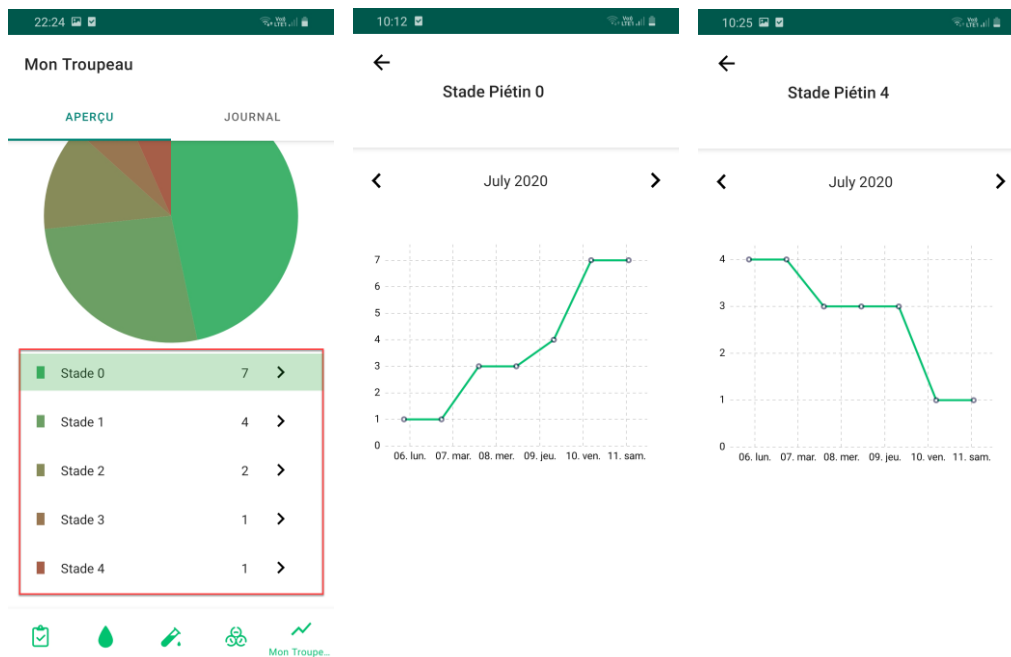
22:24

Mon Troupeau

APERÇU JOURNAL

| | | |
|---|---|---|
| Stade 0 | 7 | > |
| Stade 1 | 4 | > |
| Stade 2 | 2 | > |
| Stade 3 | 1 | > |
| Stade 4 | 1 | > |

Mon Troupe...

10:12

Stade Piétin 0

July 2020

7
6
5
4
3
2
1
0

06. lun. 07. mar. 08. mer. 09. jeu. 10. ven. 11. sam.

10:25

Stade Piétin 4

July 2020

4
3
2
1
0

06. lun. 07. mar. 08. mer. 09. jeu. 10. ven. 11. sam.